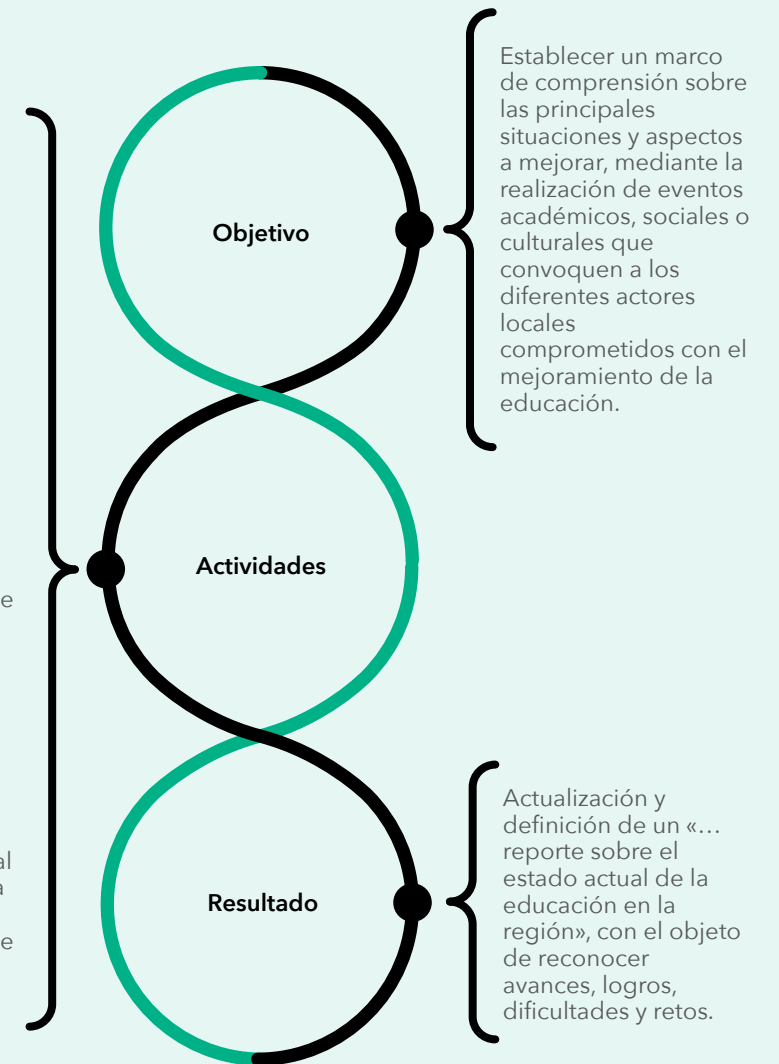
Establecer un marco de comprensión sobre las principales situaciones y aspectos a mejorar, mediante la realización de eventos académicos, sociales o culturales que convoquen a los diferentes actores locales comprometidos con el mejoramiento de la educación.

Objetivo

e

Actividades

al
a

e

Resultado

Actualización y definición de un «… reporte sobre el estado actual de la educación en la región», con el objeto de reconocer avances, logros, dificultades y retos.